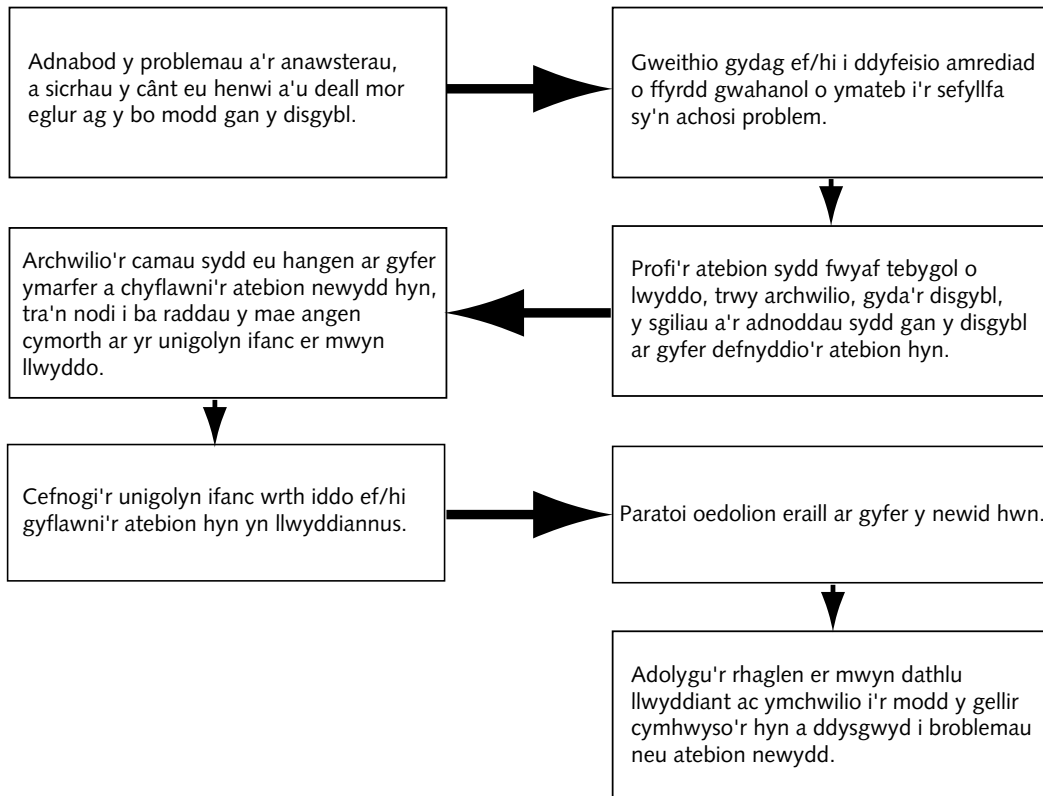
Adnabod y problemau a'r anawsterau, a sicrhau y cânt eu henwi a'u deall mor eglur ag y bo modd gan y disgybl.

Gweithio gydag ef/hi i ddyfeisio amrediad o ffyrdd gwahanol o ymateb i'r sefyllfa sy'n achosi problem.

Profi'r atebion sydd fwyaf tebygol o lwyddo, trwy archwilio, gyda'r disgybl, y sgiliau a'r adnoddau sydd gan y disgybl ar gyfer defnyddio'r atebion hyn.

Archwilio'r camau sydd eu hangen ar gyfer ymarfer a chyflawni'r atebion newydd hyn, tra'n nodi i ba raddau y mae angen cymorth ar yr unigolyn ifanc er mwyn llwyddo.

Cefnogi'r unigolyn ifanc wrth iddo ef/hi gyflawni'r atebion hyn yn llwyddiannus.

Paratoi oedolion eraill ar gyfer y newid hwn.

Adolygu'r rhaglen er mwyn dathlu llwyddiant ac ymchwilio i'r modd y gellir cymhwyso'r hyn a ddysgwyd i broblemau neu atebion newydd.